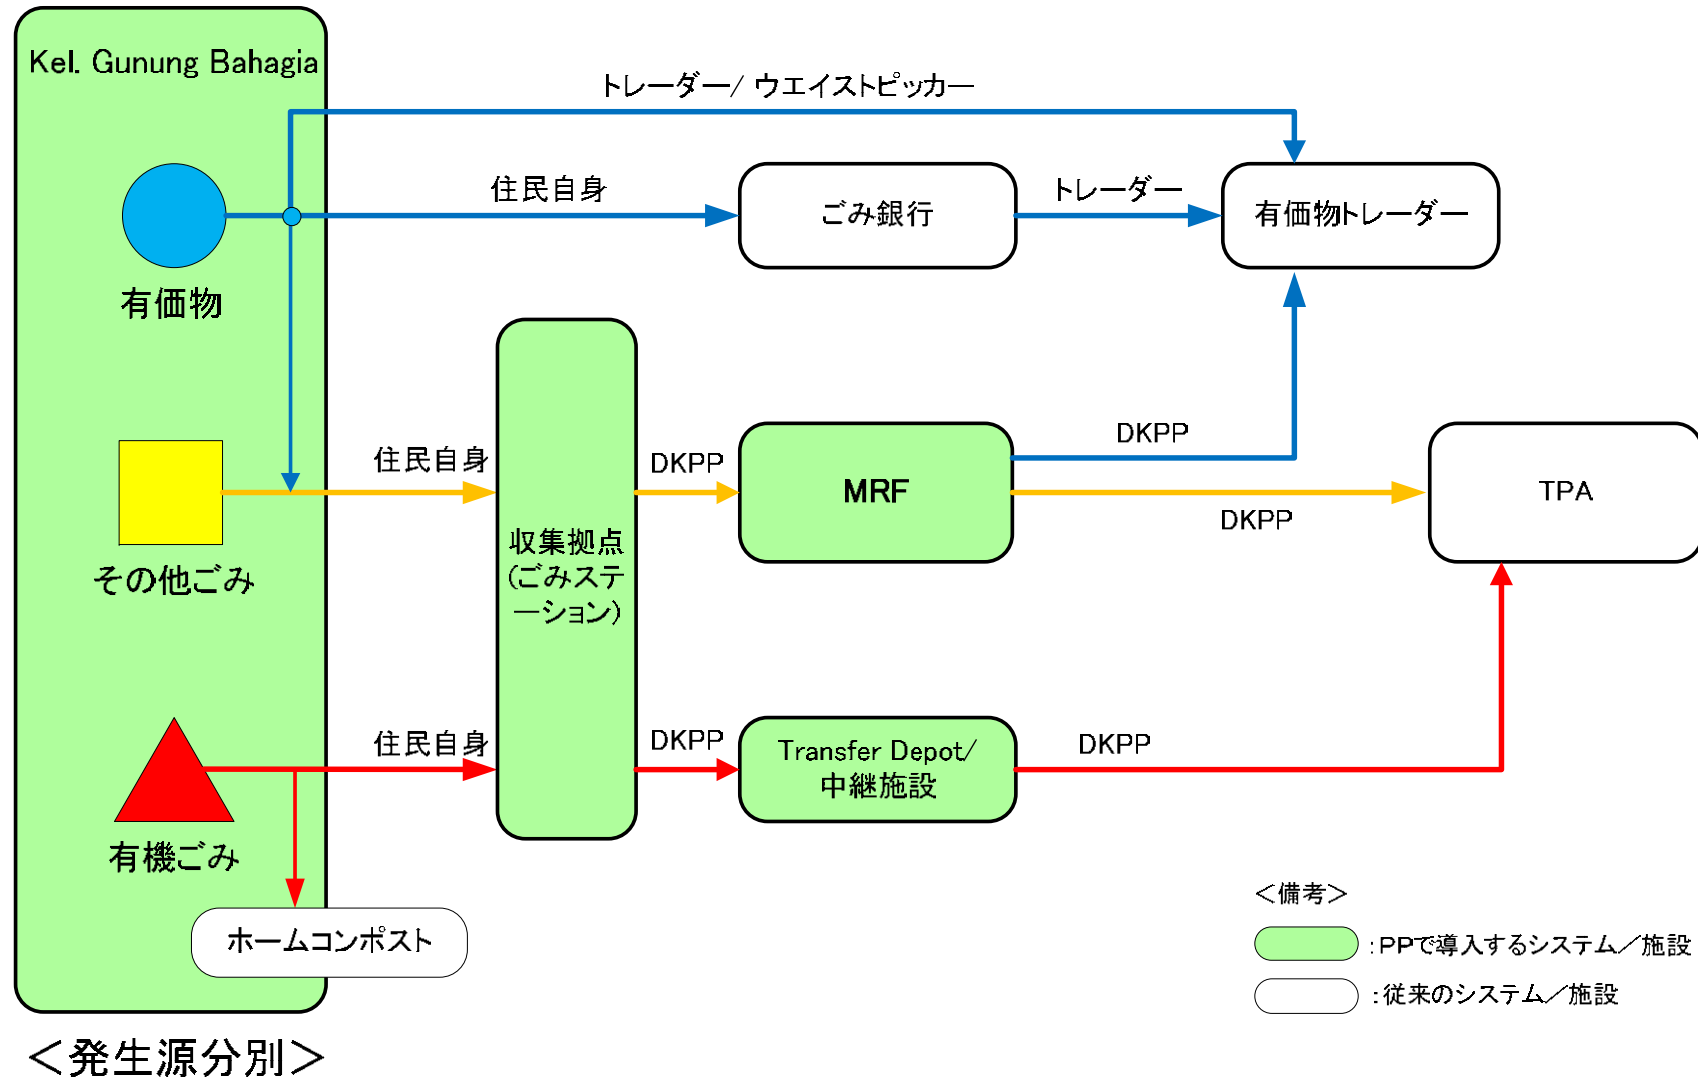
Kel. Gunung Bahagia

トレーダー/ ウエイストピッカー

住民自身

ごみ銀行

トレーダー

有価物トレーダー

有価物

収集拠点（ごみステーション）

DKPP

MRF

DKPP

TPA

DKPP

住民自身

その他ごみ

住民自身

DKPP

Transfer Depot/ 中継施設

DKPP

有機ごみ

ホームコンポスト

＜備考＞

：PPで導入するシステム／施設

：従来のシステム／施設

＜発生源分別＞